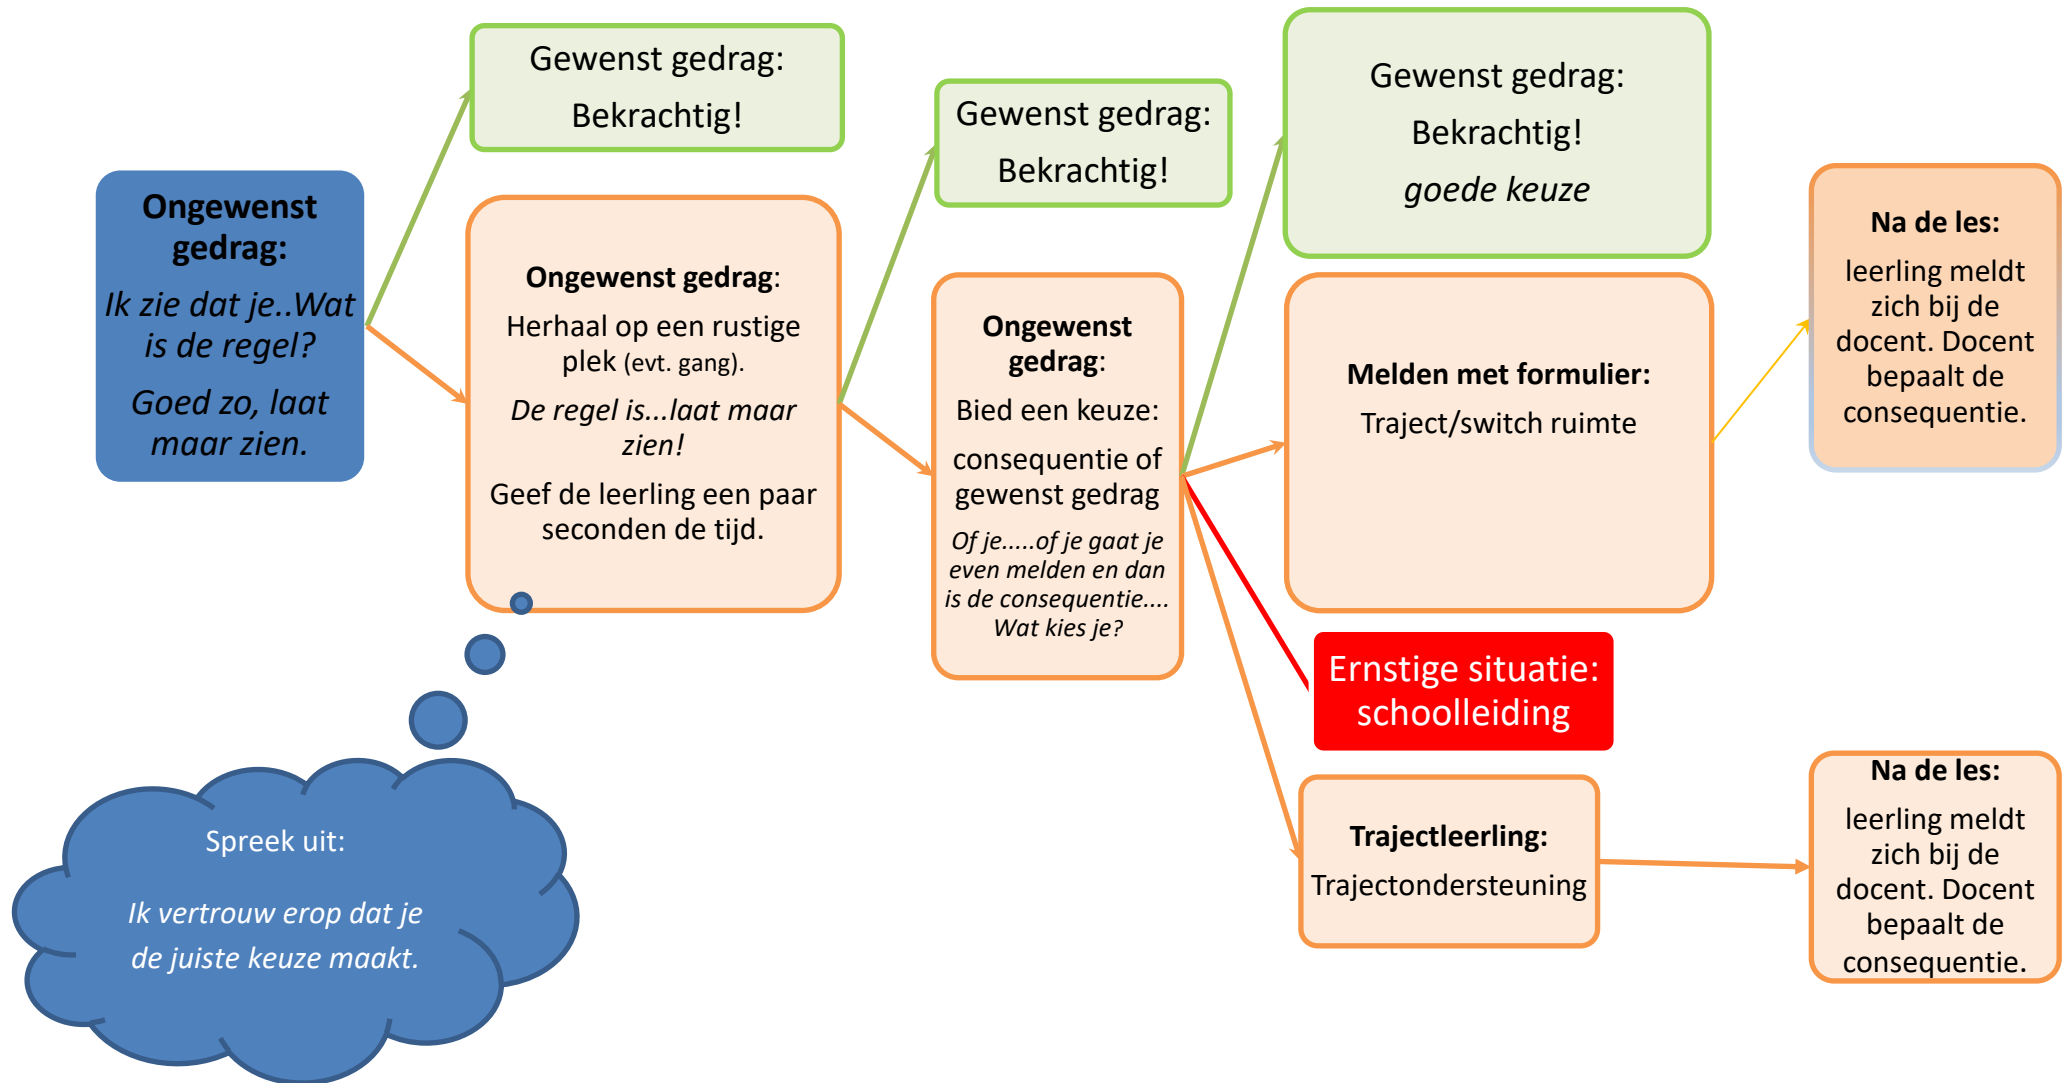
Ongewenst gedrag:
Ik zie dat je..Wat is de regel?
Goed zo, laat maar zien.

Gewenst gedrag:
Bekrachtig!

Ongewenst gedrag:
Herhaal op een rustige plek (evt. gang).
De regel is...laat maar zien!
Geef de leerling een paar seconden de tijd.

Spreek uit:
Ik vertrouw erop dat je de juiste keuze maakt.

Gewenst gedrag:
Bekrachtig!

Ongewenst gedrag:
Bied een keuze:
consequentie of gewenst gedrag
Of je.....of je gaat je even melden en dan is de consequentie.... Wat kies je?

Gewenst gedrag:
Bekrachtig!
goede keuze

Melden met formulier:
Traject/switch ruimte

Ernstige situatie: schoolleiding

Trajectleerling:
Trajectondersteuning

Na de les:
leerling meldt zich bij de docent. Docent bepaalt de consequentie.

Na de les:
leerling meldt zich bij de docent. Docent bepaalt de consequentie.